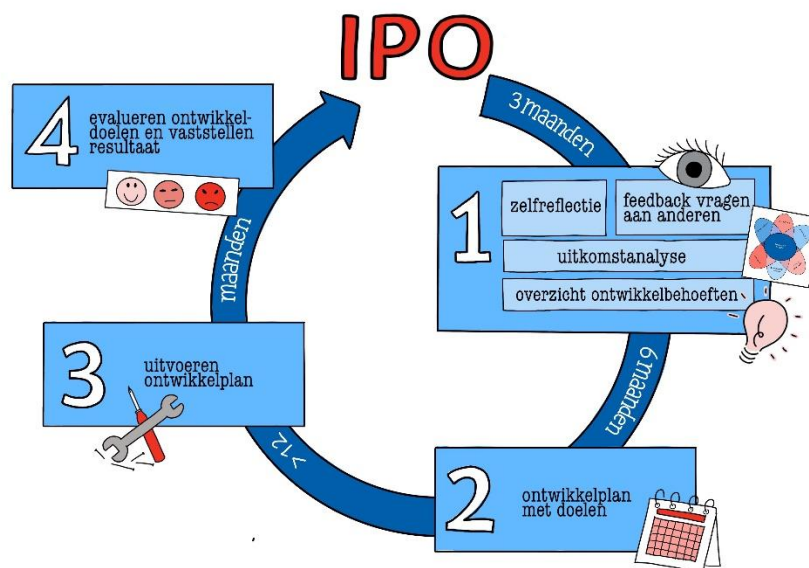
IPO

4 evalueren ontwikkeldoelen en vaststellen resultaat

3 maanden

1 zelfreflectie

feedback vragen aan anderen

uitkomstanalyse

overzicht ontwikkelbehoeften

maanden

3 uitvoeren ontwikkelplan

6 maanden

> 12

2 ontwikkelplan met doelen